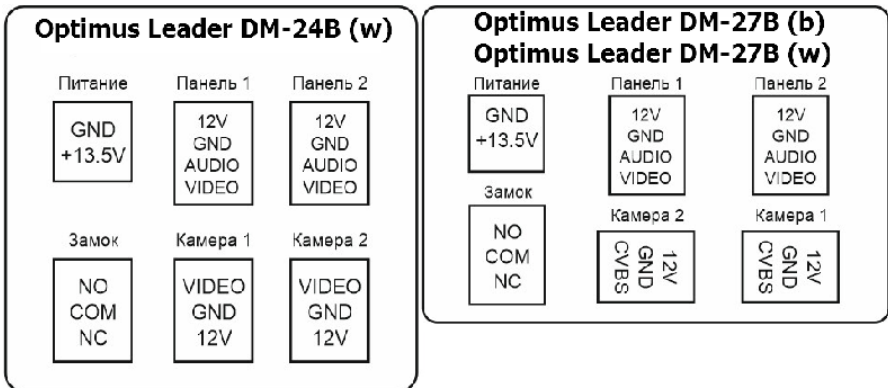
Optimus Leader DM-24B (w)

Питание
GND
+13.5V

Панель 1
12V
GND
AUDIO
VIDEO

Панель 2
12V
GND
AUDIO
VIDEO

Замок
NO
COM
NC

Камера 1
VIDEO
GND
12V

Камера 2
VIDEO
GND
12V

Optimus Leader DM-27B (b)
Optimus Leader DM-27B (w)

Питание
GND
+13.5V

Панель 1
12V
GND
AUDIO
VIDEO

Панель 2
12V
GND
AUDIO
VIDEO

Замок
NO
COM
NC

Камера 2
12V
GND
CVBS

Камера 1
12V
GND
CVBS